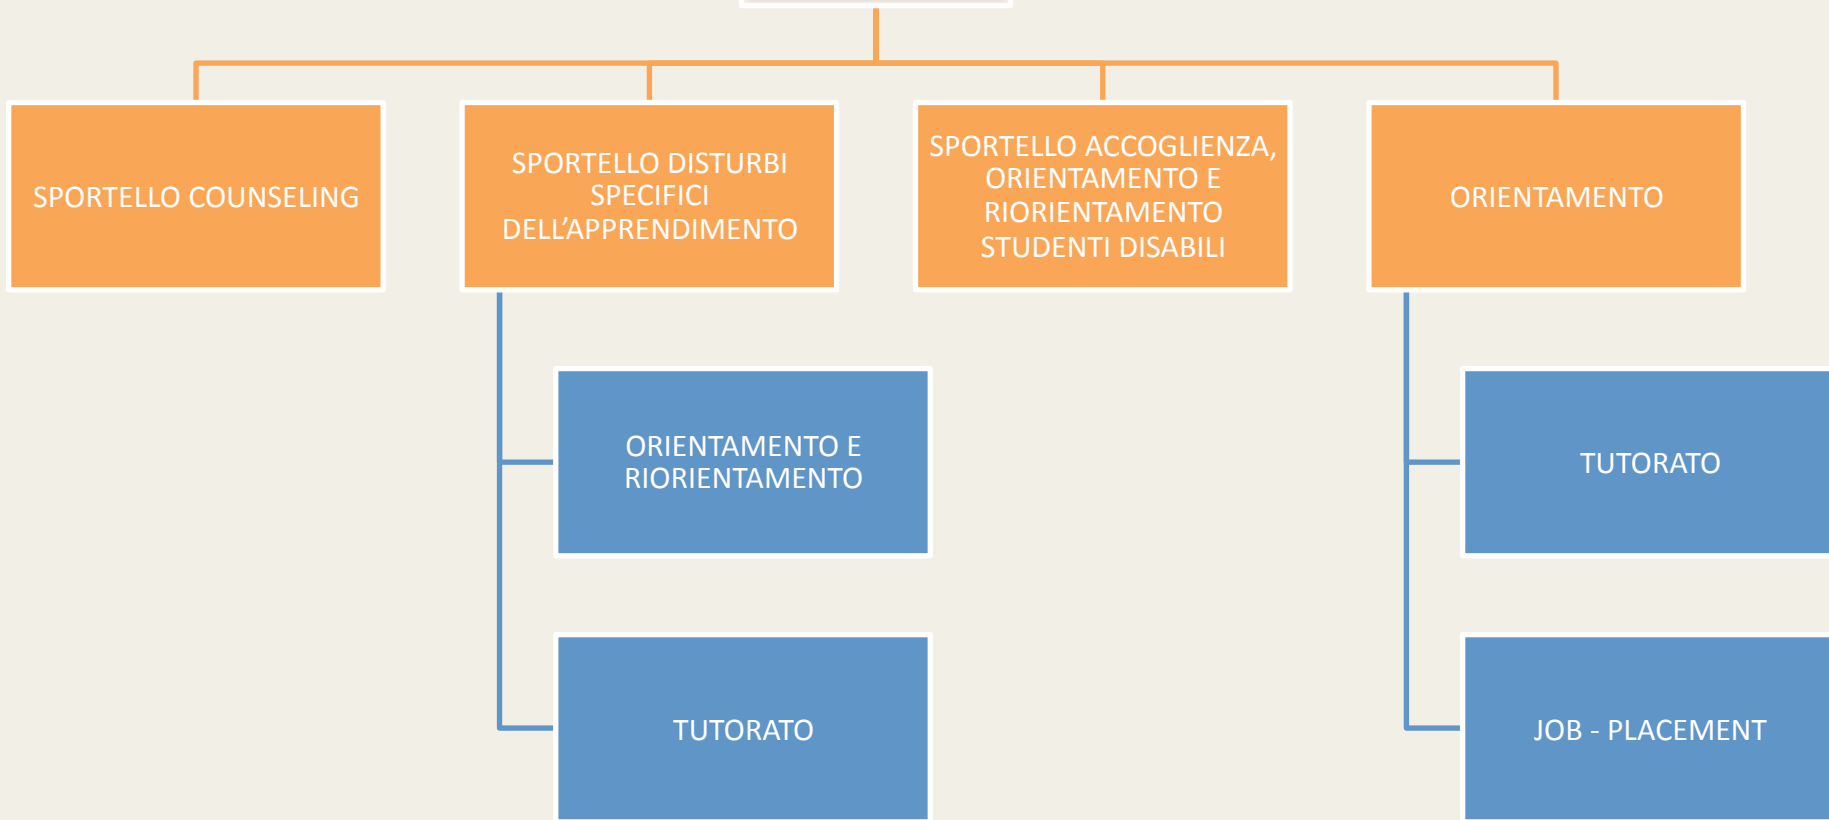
SPORTELLO COUNSELING

SPORTELLO DISTURBI SPECIFICI DELL’APPRENDIMENTO

SPORTELLO ACCOGLIENZA, ORIENTAMENTO E RIORIENTAMENTO STUDENTI DISABILI

ORIENTAMENTO

ORIENTAMENTO E RIORIENTAMENTO

TUTORATO

TUTORATO

JOB - PLACEMENT